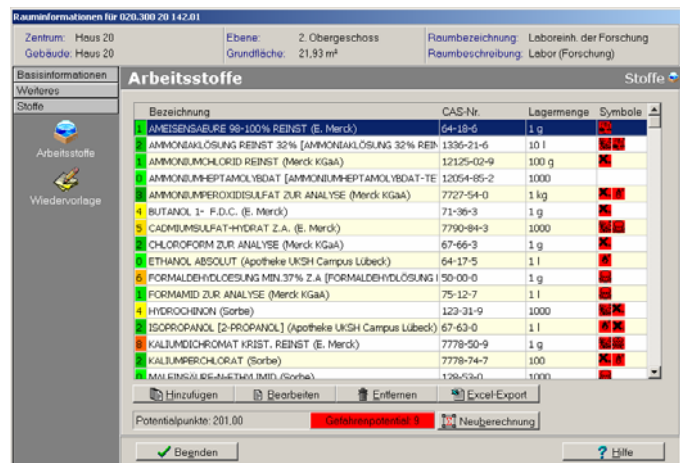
Rauminformationen für 020.300 20 142.01

Zentrum: Haus 20
Gebäude: Haus 20
Ebene: 2. Obergeschoss
Grundfläche: 21,93 m²
Raumbezeichnung: Laboreinh. der Forschung
Raumbeschreibung: Labor (Forschung)

Basisinformationen
Weiteres
Stoffe
Arbeitsstoffe
Wiedervorlage

Arbeitsstoffe
Stoffe

| | Bezeichnung | CAS-Nr. | Lagermenge | Symbole |
|---|---|---|---|---|
| 1 | AMEISENSAEURE 98-100% REINST (E. Merck) | 64-18-6 | 1 g | |
| 2 | AMMONIAKLÖSUNG REINST 32% [AMMONIAKLÖSUNG 32% REIN | 1336-21-6 | 10 l | |
| 1 | AMMONIUMCHLORID REINST (Merck KGaA) | 12125-02-9 | 100 g | |
| 0 | AMMONIUMHEPTAMOLYBDAT [AMMONIUMHEPTAMOLYBDAT-TE | 12054-85-2 | 1000 | |
| 3 | AMMONIUMPEROXIDISULFAT ZUR ANALYSE (Merck KGaA) | 7727-54-0 | 1 kg | |
| 4 | BUTANOL 1- F.D.C. (E. Merck) | 71-36-3 | 1 g | |
| 5 | CADMIUMSULFAT-HYDRAT Z.A. (E. Merck) | 7790-84-3 | 1000 | |
| 2 | CHLOROFORM ZUR ANALYSE (Merck KGaA) | 67-66-3 | 1 g | |
| 0 | ETHANOL ABSOLUT (Apotheke UKSH Campus Lübeck) | 64-17-5 | 1 l | |
| 6 | FORMALDEHYDLOESUNG MIN.37% Z.A [FORMALDEHYDLÖSUNG I | 50-00-0 | 1 g | |
| 1 | FORMAMID ZUR ANALYSE (Merck KGaA) | 75-12-7 | 1 l | |
| 4 | HYDROCHINON (Sorbe) | 123-31-9 | 1000 | |
| 2 | ISOPROPANOL [2-PROPANOL] (Apotheke UKSH Campus Lübeck) | 67-63-0 | 1 l | |
| 8 | KALIUMDICHROMAT KRIST. REINST (E. Merck) | 7778-50-9 | 1 g | |
| 2 | KALIUMPERCHLORAT (Sorbe) | 7778-74-7 | 100 | |
| | MALEINSÄURE-N-ETHYLIMID (Sorbe) | 128-53-0 | 1000 | |

Hinzufügen
Bearbeiten
Entfernen
Excel-Export
Potentialpunkte: 201,00
Gefahrenpotential: 9
Neuberechnung
Beenden
Hilfe